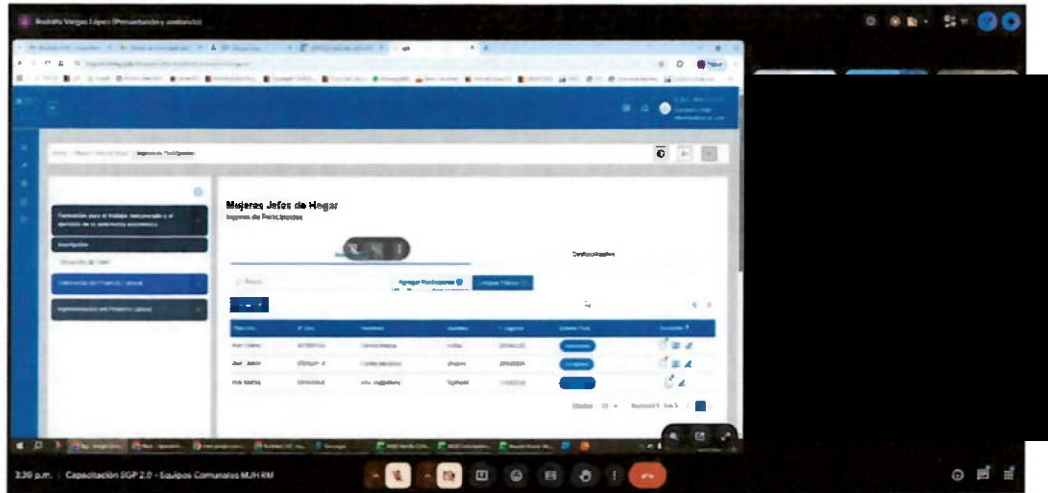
Rodolfo Vargas López (Presentando y anotando)

Mujeres Jefas de Hogar
Ingreso de Participantes

Formación para el trabajo dependiente y el ejercicio de la autonomía económica

Inscripción

Intervención del Proyecto Laboral

Implementación del Proyecto Laboral

Agregar Participante

3:30 p.m. | Capacitación SGP 2.0 - Equipos Comunales MJH RM